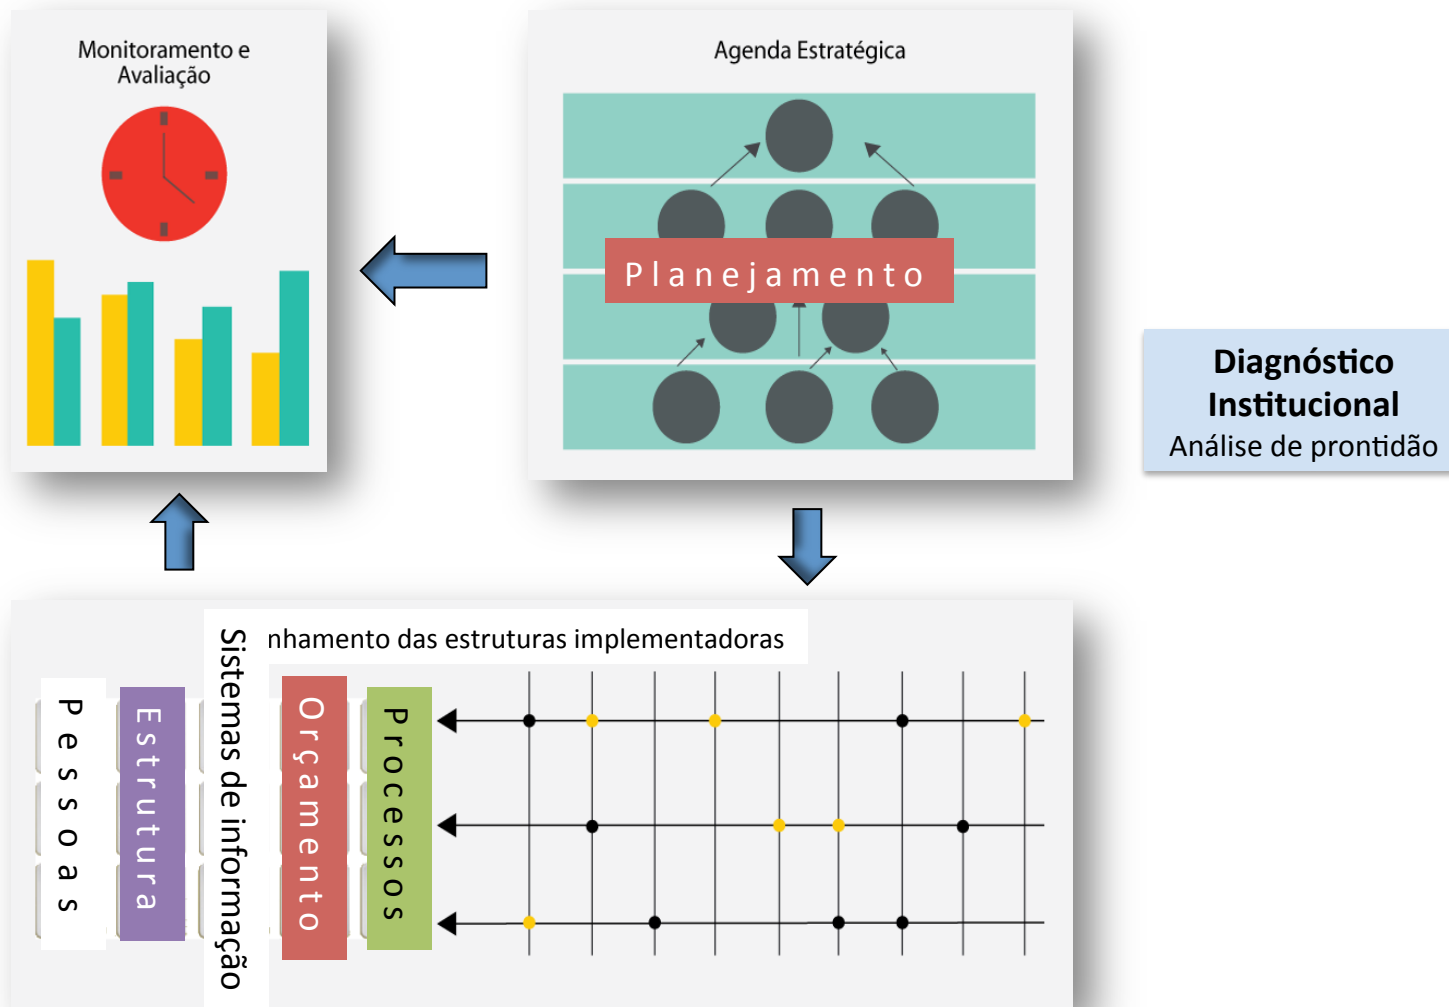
Monitoramento e Avaliação

Agenda Estratégica

Planejamento

Diagnóstico Institucional
Análise de prontidão

nhamento das estruturas implementadoras

Pessoas

Estrutura

Sistemas de informação

Orçamento

Processos